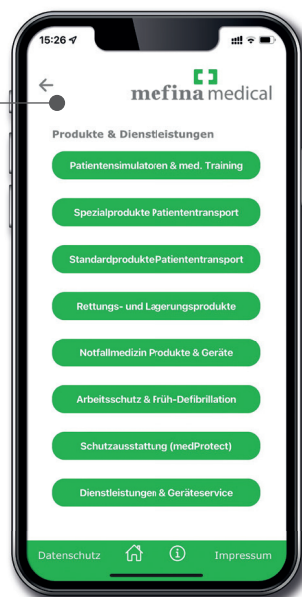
15:26

mefina medical

Produkte & Dienstleistungen

Patientensimulatoren & med. Training

Spezialprodukte Patiententransport

StandardproduktePatiententransport

Rettungs- und Lagerungsprodukte

Notfallmedizin Produkte & Geräte

Arbeitsschutz & Früh-Defibrillation

Schutzausstattung (medProtect)

Dienstleistungen & Geräteservice

Datenschutz

Impressum